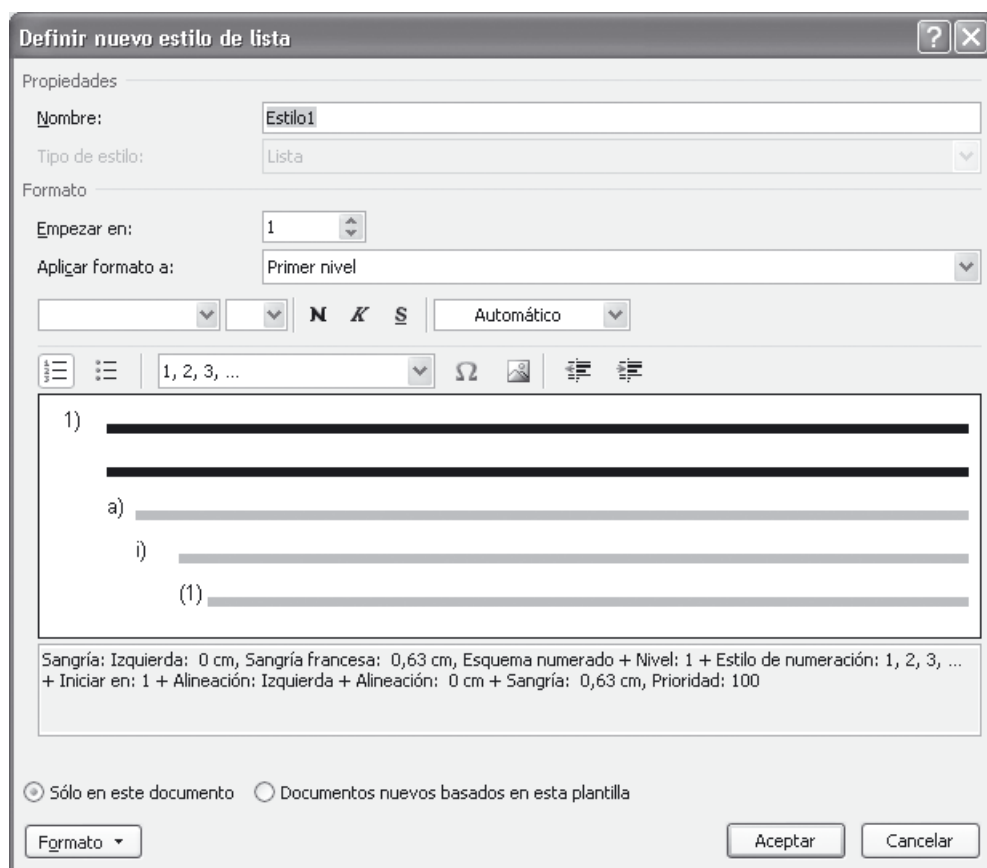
Definir nuevo estilo de lista

Propiedades

Nombre: Estilo1

Tipo de estilo: Lista

Formato

Empezar en: 1

Aplicar formato a: Primer nivel

N K S Automático

1, 2, 3, ... Ω

1)

a)

i)

(1)

Sangría: Izquierda: 0 cm, Sangría francesa: 0,63 cm, Esquema numerado + Nivel: 1 + Estilo de numeración: 1, 2, 3, … + Iniciar en: 1 + Alineación: Izquierda + Alineación: 0 cm + Sangría: 0,63 cm, Prioridad: 100

Sólo en este documento Documentos nuevos basados en esta plantilla

Formato Aceptar Cancelar